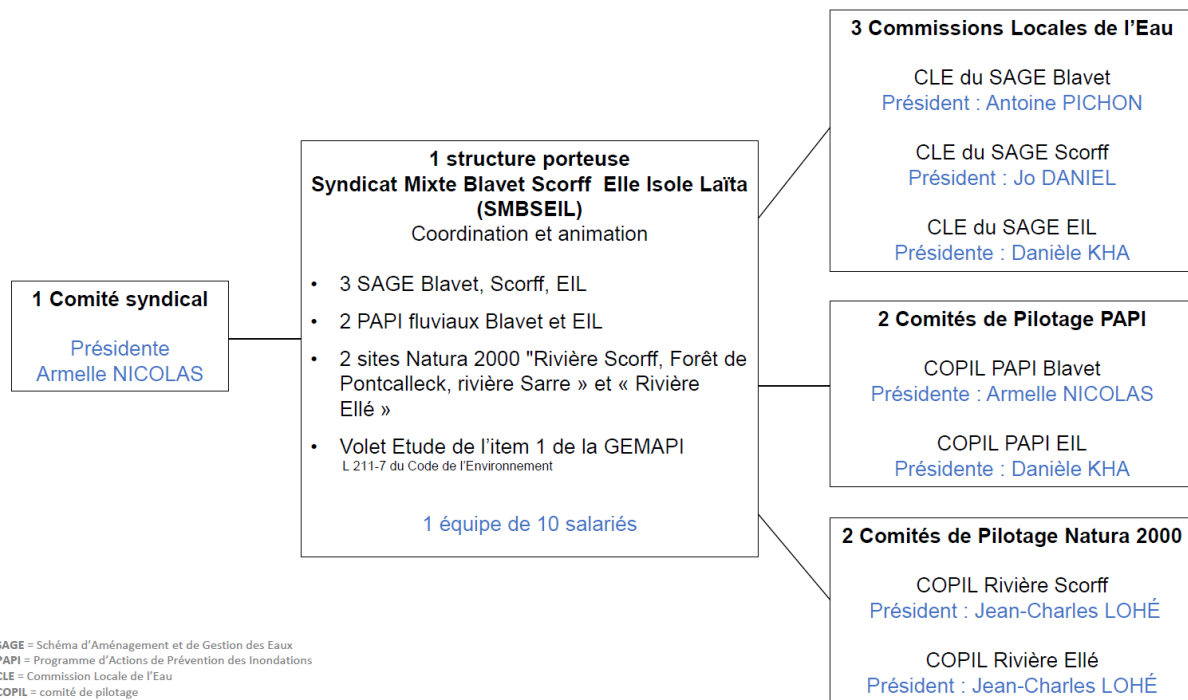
1 Comité syndical

Présidente
Armelle NICOLAS

1 structure porteuse
Syndicat Mixte Blavet Scorff Elle Isole Laïta (SMBSEIL)
Coordination et animation

• 3 SAGE Blavet, Scorff, EIL
• 2 PAPI fluviaux Blavet et EIL
• 2 sites Natura 2000 "Rivière Scorff, Forêt de Pontcalleck, rivière Sarre » et « Rivière Ellé »
• Volet Etude de l'item 1 de la GEMAPI
L 211-7 du Code de l'Environnement

1 équipe de 10 salariés

3 Commissions Locales de l'Eau

CLE du SAGE Blavet
Président : Antoine PICHON

CLE du SAGE Scorff
Président : Jo DANIEL

CLE du SAGE EIL
Présidente : Danièle KHA

2 Comités de Pilotage PAPI

COPIL PAPI Blavet
Présidente : Armelle NICOLAS

COPIL PAPI EIL
Présidente : Danièle KHA

2 Comités de Pilotage Natura 2000

COPIL Rivière Scorff
Président : Jean-Charles LOHÉ

COPIL Rivière Ellé
Président : Jean-Charles LOHÉ

SAGE = Schéma d'Aménagement et de Gestion des Eaux
PAPI = Programme d'Actions de Prévention des Inondations
CLE = Commission Locale de l'Eau
COPIL = comité de pilotage